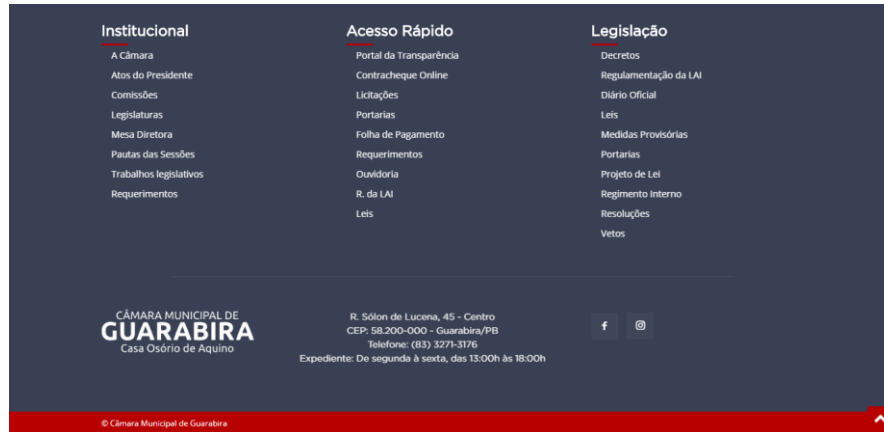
Institucional

A Câmara
Atos do Presidente
Comissões
Legislaturas
Mesa Diretora
Pautas das Sessões
Trabalhos legislativos
Requerimentos

Acesso Rápido

Portal da Transparência
Contracheque Online
Licitações
Portarias
Folha de Pagamento
Requerimentos
Ouvidoria
R. da LAI
Leis

Legislação

Decretos
Regulamentação da LAI
Diário Oficial
Leis
Medidas Provisórias
Portarias
Projeto de Lei
Regimento Interno
Resoluções
Vetos

CÂMARA MUNICIPAL DE
GUARABIRA
Casa Osório de Aquino

R. Sólon de Lucena, 45 - Centro
CEP: 58.200-000 - Guarabira/PB
Telefone: (83) 3271-3176
Expediente: De segunda à sexta, das 13:00h às 18:00h

© Câmara Municipal de Guarabira